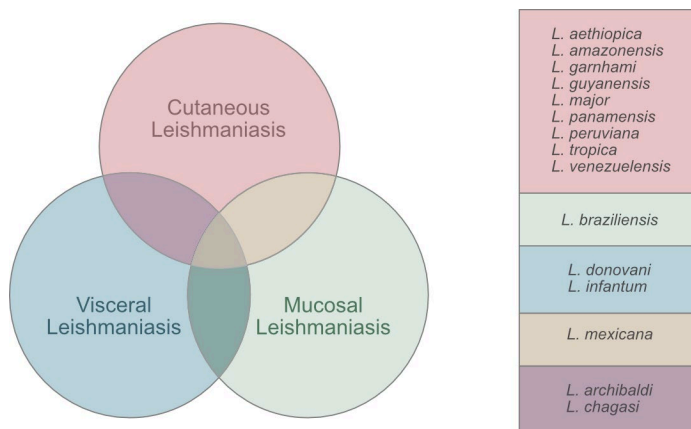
Cutaneous Leishmaniasis

Visceral Leishmaniasis

Mucosal Leishmaniasis

| L. aethiopica L. amazonensis L. garnhami L. guyanensis L. major L. panamensis L. peruviana L. tropica L. venezuelensis |
|---|
| L. braziliensis |
| L. donovani L. infantum |
| L. mexicana |
| L. archibaldi L. chagasi |